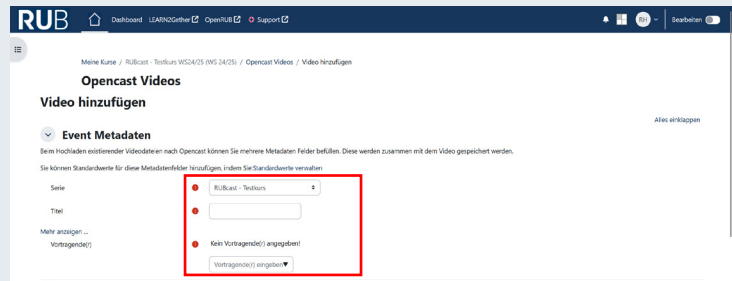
RUB Dashboard LEARN2Gether OpenRUB Support RH Bearbeiten

Meine Kurse / RUBcast - Testkurs WS24/25 (WS 24/25) / Opencast Videos / Video hinzufügen

Opencast Videos

Video hinzufügen

Alles einklappen

Event Metadaten

Beim Hochladen existierender Videodateien nach Opencast können Sie mehrere Metadaten Felder befüllen. Diese werden zusammen mit dem Video gespeichert werden.

Sie können Standardwerte für diese Metadatenfelder hinzufügen, indem Sie Standardwerte verwalten

Serie RUBcast - Testkurs

Titel

Mehr anzeigen ...

Vortragende(r) Kein Vortragende(r) angegeben!

Vortragende(r) eingeben▼